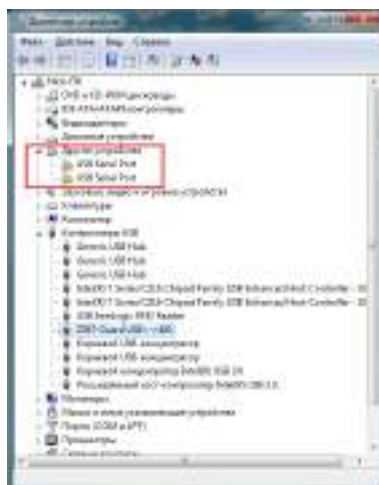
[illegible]

Файл Действие Вид Справка

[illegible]
DVD и CD-ROM дисководы
IDE ATA/ATAPI контроллеры
Видеоадаптеры
Дисковые устройства
Другие устройства
USB Serial Port
USB Serial Port
Звуковые, видео и игровые устройства
Клавиатуры
Компьютер
Контроллеры USB
Generic USB Hub
Generic USB Hub
Generic USB Hub
Intel(R) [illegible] USB Enhanced Host Controller - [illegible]
Intel(R) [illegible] USB Enhanced Host Controller - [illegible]
USB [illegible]
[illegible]
Корневой USB-концентратор
Корневой USB-концентратор
Корневой концентратор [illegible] USB 3.0
Расширяемый хост-контроллер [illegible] USB 3.0
Мониторы
Мыши и иные указывающие устройства
Порты (COM и LPT)
Процессоры
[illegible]